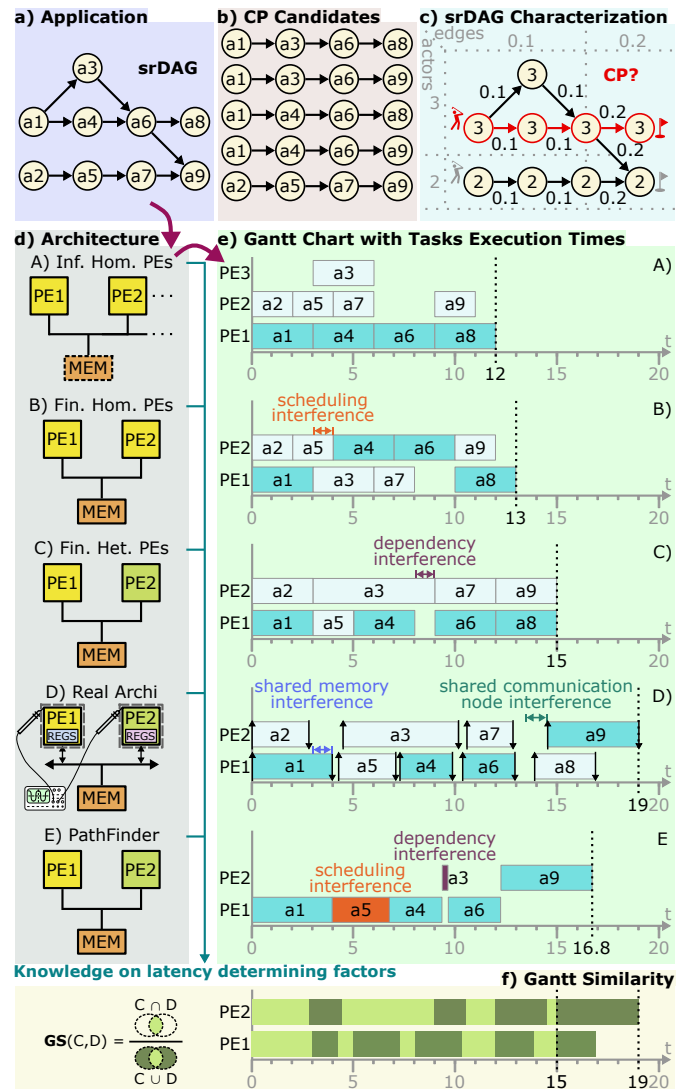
a) Application

srDAG

a3
a1 a4 a6 a8
a2 a5 a7 a9

b) CP Candidates

a1 a3 a6 a8
a1 a3 a6 a9
a1 a4 a6 a8
a1 a4 a6 a9
a2 a5 a7 a9

c) srDAG Characterization

edges 0.1 0.2
actors 3 2

CP?

3 3 3 3 3
0.1 0.1 0.1 0.1 0.2 0.2
2 2 2 2
0.1 0.1 0.1

d) Architecture

A) Inf. Hom. PEs
PE1 PE2 ...
...
MEM

B) Fin. Hom. PEs
PE1 PE2
MEM

C) Fin. Het. PEs
PE1 PE2
MEM

D) Real Archi
PE1 REGS PE2 REGS
MEM

E) PathFinder
PE1 PE2
MEM

e) Gantt Chart with Tasks Execution Times

A)
PE3 a3
PE2 a2 a5 a7 a9
PE1 a1 a4 a6 a8
0 5 10 12 15 20 t

B)
scheduling interference
PE2 a2 a5 a4 a6 a9
PE1 a1 a3 a7 a8
0 5 10 13 15 20 t

C)
dependency interference
PE2 a2 a3 a7 a9
PE1 a1 a5 a4 a6 a8
0 5 10 15 20 t

D)
shared memory interference
shared communication node interference
PE2 a2 a3 a7 a9
PE1 a1 a5 a4 a6 a8
0 5 10 15 19 20

E
dependency interference
scheduling interference
PE2 a3 a9
PE1 a1 a5 a4 a6
0 5 10 15 16.8 20

Knowledge on latency determining factors

f) Gantt Similarity

$\textbf{GS}(C,D) = \frac{C \cap D}{C \cup D}$

PE2
PE1
0 5 10 15 19 20 t